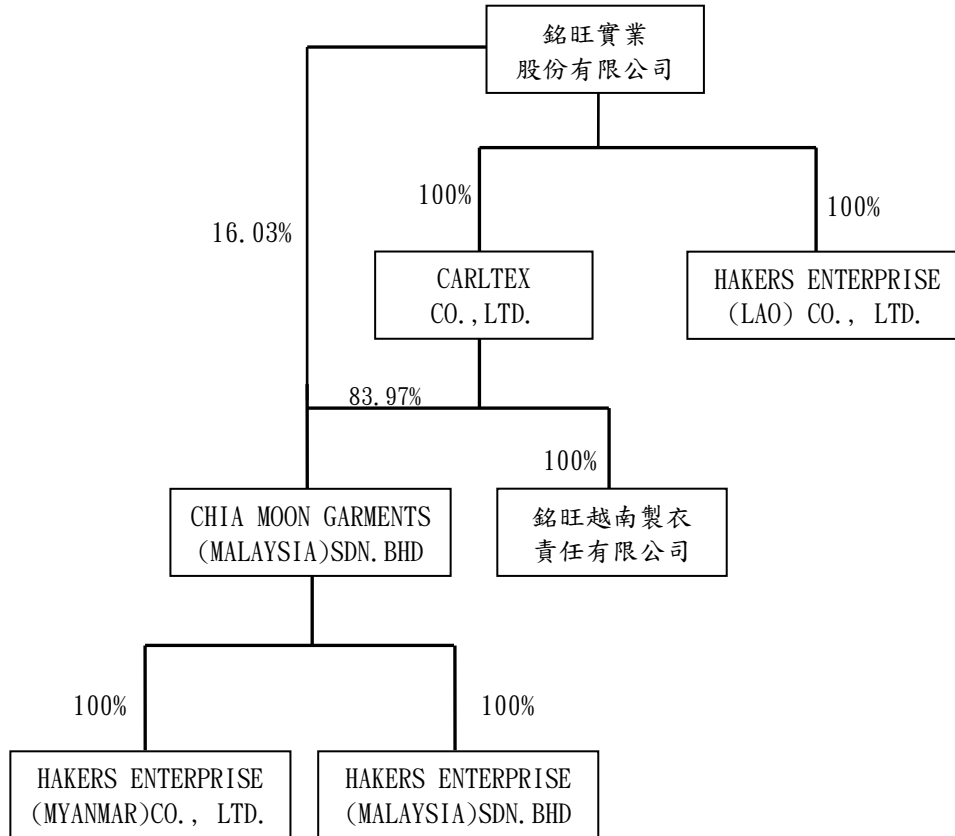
銘旺實業
股份有限公司

16.03%

100%

100%

CARLTEX
CO.,LTD.

HAKERS ENTERPRISE
(LAO) CO., LTD.

83.97%

100%

CHIA MOON GARMENTS
(MALAYSIA)SDN.BHD

銘旺越南製衣
責任有限公司

100%

100%

HAKERS ENTERPRISE
(MYANMAR)CO., LTD.

HAKERS ENTERPRISE
(MALAYSIA)SDN.BHD